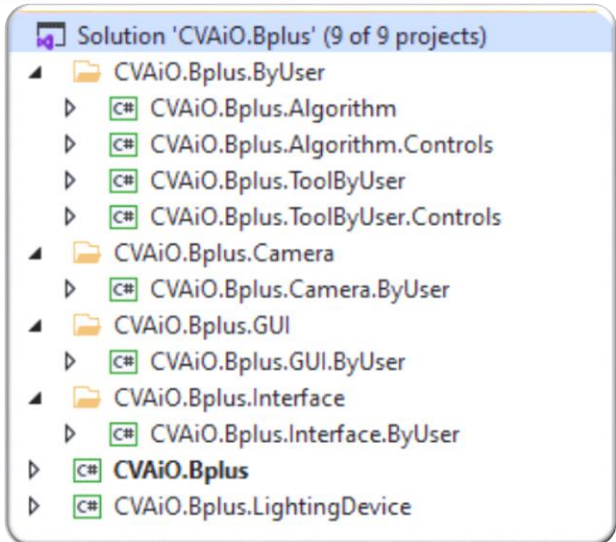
Solution 'CVAiO.Bplus' (9 of 9 projects)
CVAiO.Bplus.ByUser
C# CVAiO.Bplus.Algorithm
C# CVAiO.Bplus.Algorithm.Controls
C# CVAiO.Bplus.ToolByUser
C# CVAiO.Bplus.ToolByUser.Controls
CVAiO.Bplus.Camera
C# CVAiO.Bplus.Camera.ByUser
CVAiO.Bplus.GUI
C# CVAiO.Bplus.GUI.ByUser
CVAiO.Bplus.Interface
C# CVAiO.Bplus.Interface.ByUser
C# **CVAiO.Bplus**
C# CVAiO.Bplus.LightingDevice